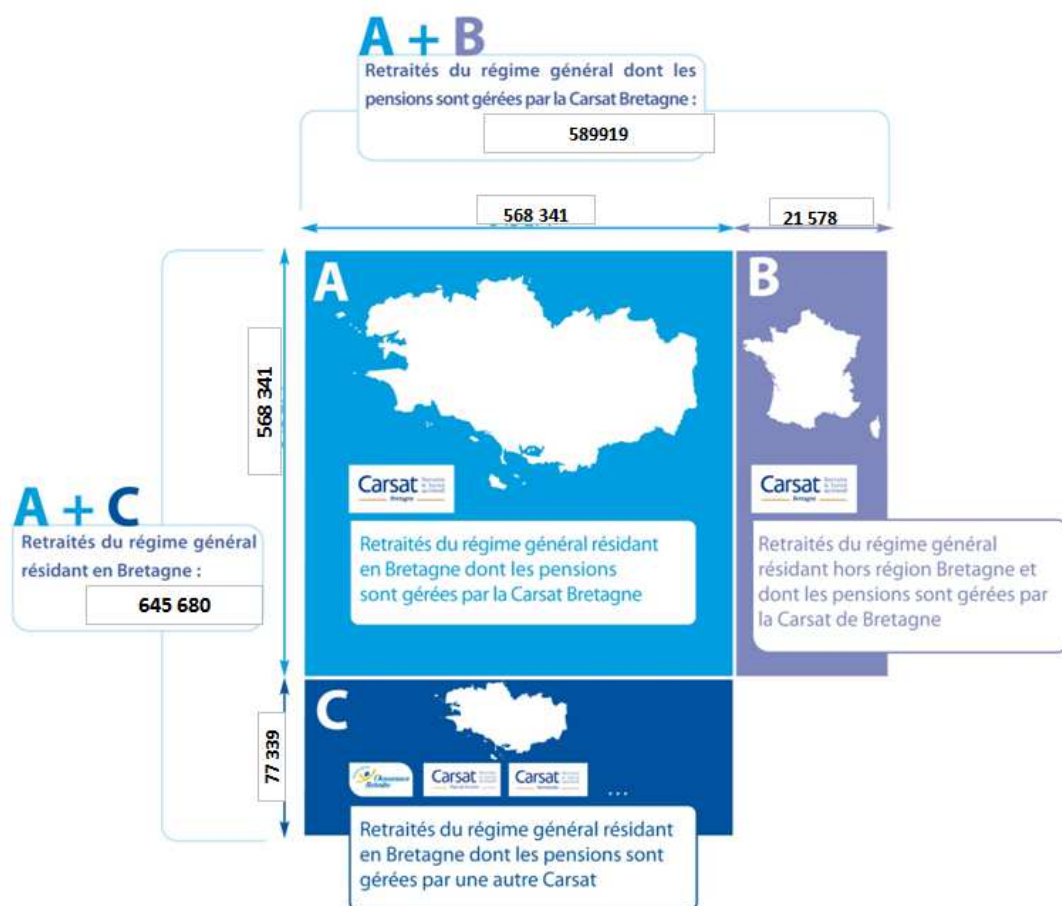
A + B

Retraités du régime général dont les pensions sont gérées par la Carsat Bretagne :

589919

568 341

21 578

A + C

Retraités du régime général résidant en Bretagne :

645 680

568 341

A

Carsat Bretagne

Retraités du régime général résidant en Bretagne dont les pensions sont gérées par la Carsat Bretagne

B

Carsat Bretagne

Retraités du régime général résidant hors région Bretagne et dont les pensions sont gérées par la Carsat de Bretagne

77 339

C

Carsat

Carsat

...

Retraités du régime général résidant en Bretagne dont les pensions sont gérées par une autre Carsat